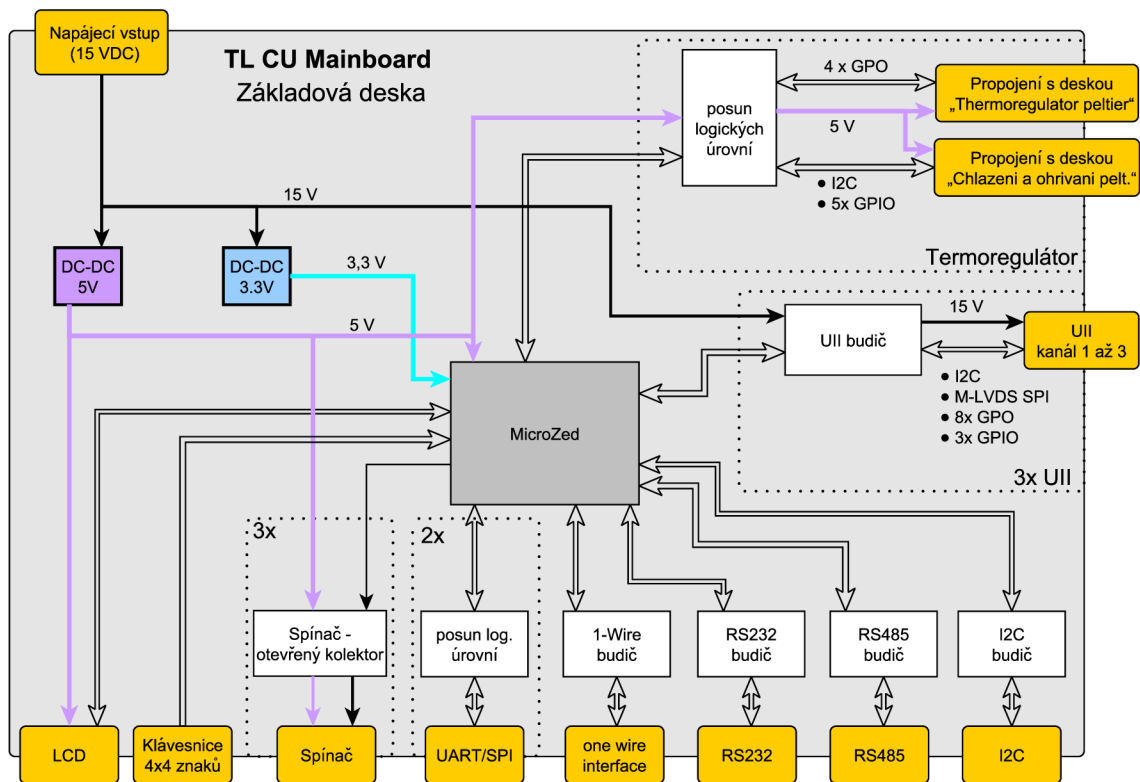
Napájecí vstup (15 VDC)

TL CU Mainboard
Základová deska

posun logických úrovní

4 x GPO

Propojení s deskou „Thermoregulator peltier“

5 V

Propojení s deskou „Chlazeni a ohrivani pelt.“

• I2C
• 5x GPIO

15 V

Termoregulátor

DC-DC 5V

DC-DC 3.3V

3,3 V

5 V

15 V

UII budič

UII kanál 1 až 3

• I2C
• M-LVDS SPI
• 8x GPO
• 3x GPIO

3x UII

MicroZed

3x

2x

Spínač - otevřený kolektor

posun log. úrovní

1-Wire budič

RS232 budič

RS485 budič

I2C budič

LCD

Klávesnice 4x4 znaků

Spínač

UART/SPI

one wire interface

RS232

RS485

I2C